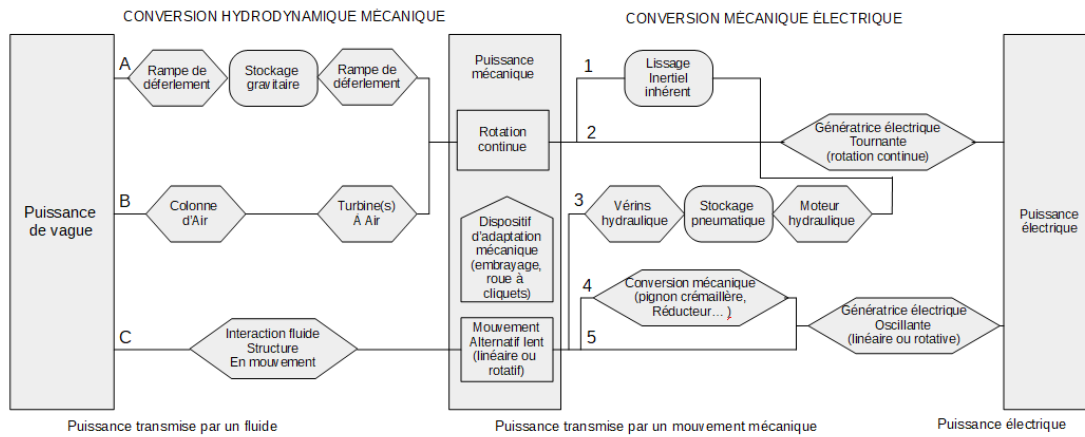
CONVERSION HYDRODYNAMIQUE MÉCANIQUE

CONVERSION MÉCANIQUE ÉLECTRIQUE

Puissance de vague

A

Rampe de déferlement

Stockage gravitaire

Rampe de déferlement

B

Colonne d'Air

Turbine(s) À Air

C

Interaction fluide Structure En mouvement

Puissance mécanique

Rotation continue

Dispositif d'adaptation mécanique (embrayage, roue à cliquets)

Mouvement Alternatif lent (linéaire ou rotatif)

1

Lissage Inertiel inhérent

2

Génératrice électrique Tournante (rotation continue)

3

Vérins hydraulique

Stockage pneumatique

Moteur hydraulique

4

Conversion mécanique (pignon crémaillère, Réducteur… )

5

Génératrice électrique Oscillante (linéaire ou rotative)

Puissance électrique

Puissance transmise par un fluide

Puissance transmise par un mouvement mécanique

Puissance électrique